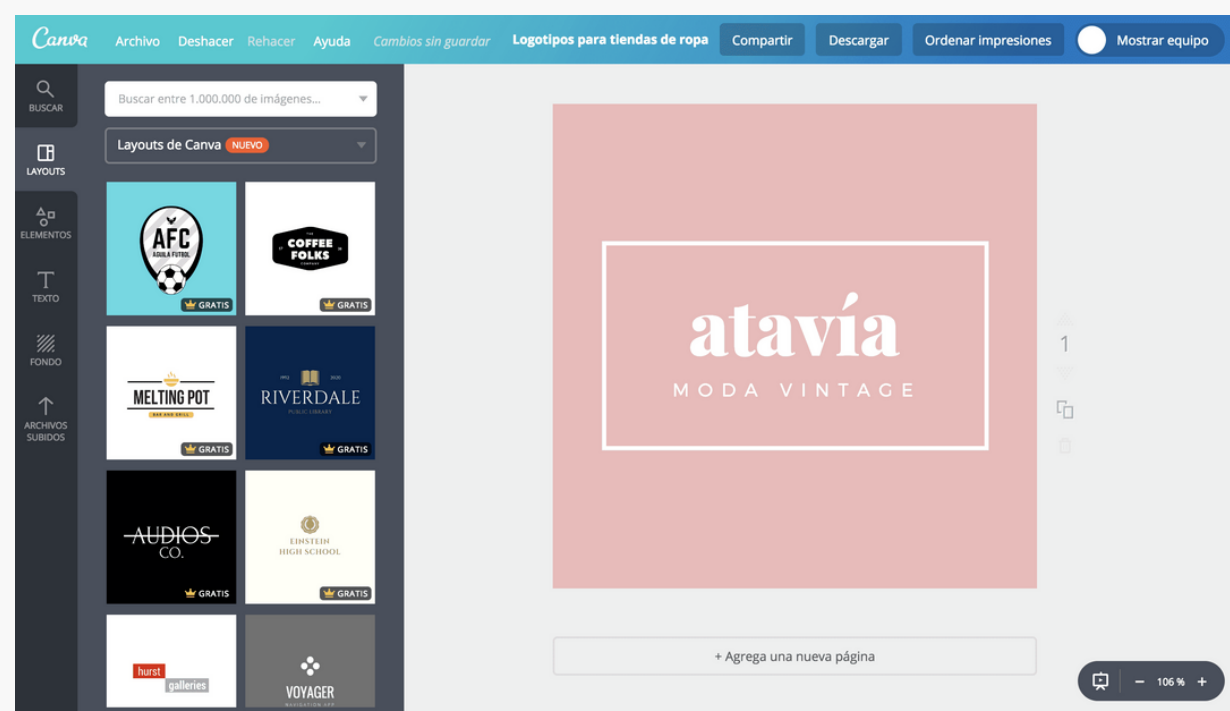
Canva Archivo Deshacer Rehacer Ayuda Cambios sin guardar Logotipos para tiendas de ropa Compartir Descargar Ordenar impresiones Mostrar equipo

BUSCAR
LAYOUTS
ELEMENTOS
TEXTO
FONDO
ARCHIVOS SUBIDOS

Buscar entre 1.000.000 de imágenes...

Layouts de Canva NUEVO

AFC
AGUILA FUTBOL
GRATIS

THE
COFFEE FOLKS
COMPANY
GRATIS

MELTING POT
BAR AND GRILL
GRATIS

1912 2020
RIVERDALE
PUBLIC LIBRARY
GRATIS

AUDIOS
CO.
GRATIS

EINSTEIN
HIGH SCHOOL
GRATIS

hurst
galleries

VOYAGER
NAVIGATION APP

atavía
MODA VINTAGE

1

+ Agrega una nueva página

106 %